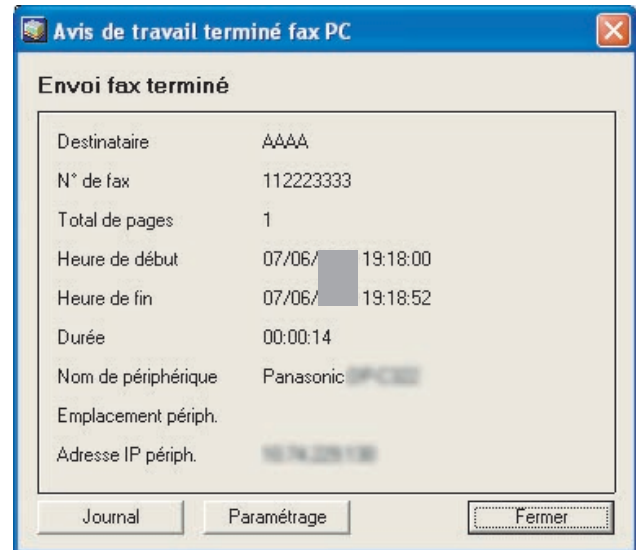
Avis de travail terminé fax PC

Envoi fax terminé

| | |
|---|---|
| Destinataire | AAAA |
| N° de fax | 112223333 |
| Total de pages | 1 |
| Heure de début | 07/06/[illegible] 19:18:00 |
| Heure de fin | 07/06/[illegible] 19:18:52 |
| Durée | 00:00:14 |
| Nom de périphérique | Panasonic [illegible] |
| Emplacement périph. | |
| Adresse IP périph. | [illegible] |

Journal
Paramétrage
Fermer